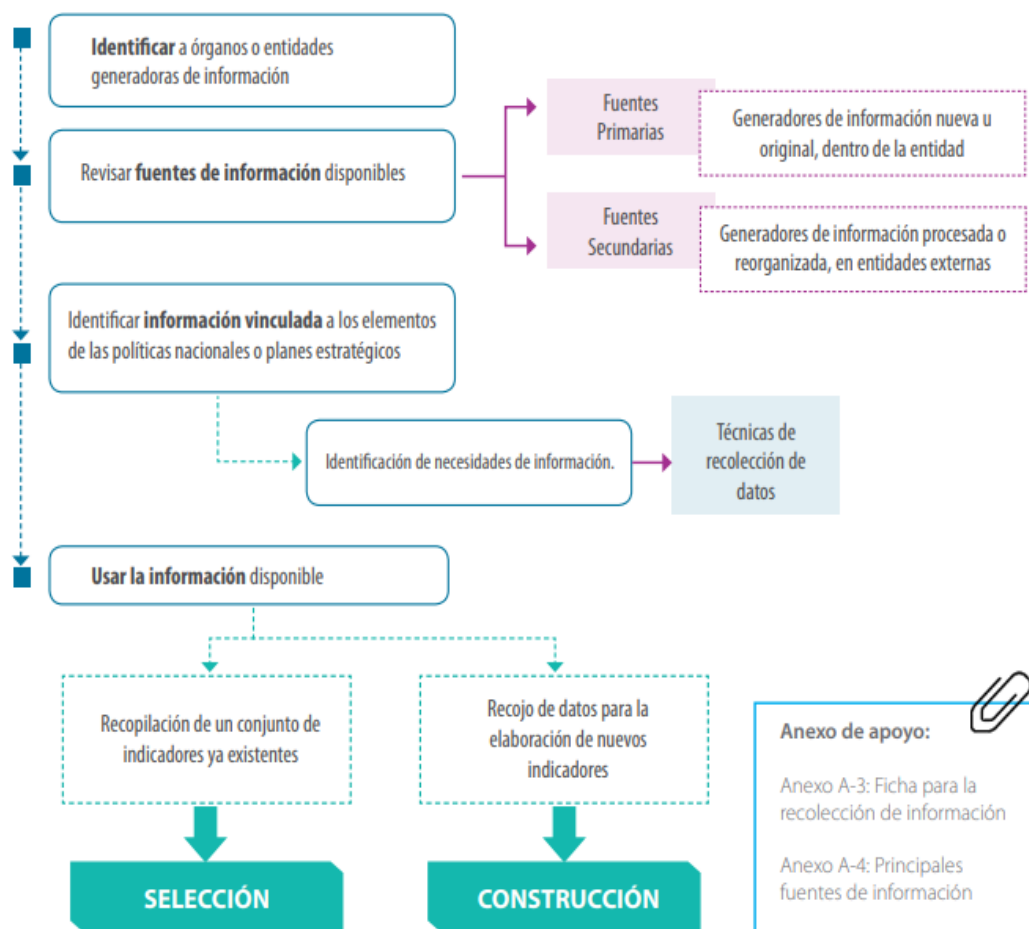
**Identificar** a órganos o entidades generadoras de información

Revisar **fuentes de información** disponibles

Fuentes Primarias

Generadores de información nueva u original, dentro de la entidad

Fuentes Secundarias

Generadores de información procesada o reorganizada, en entidades externas

Identificar **información vinculada** a los elementos de las políticas nacionales o planes estratégicos

Identificación de necesidades de información.

Técnicas de recolección de datos

**Usar la información** disponible

Recopilación de un conjunto de indicadores ya existentes

Recojo de datos para la elaboración de nuevos indicadores

SELECCIÓN

CONSTRUCCIÓN

**Anexo de apoyo:**

Anexo A-3: Ficha para la recolección de información

Anexo A-4: Principales fuentes de información